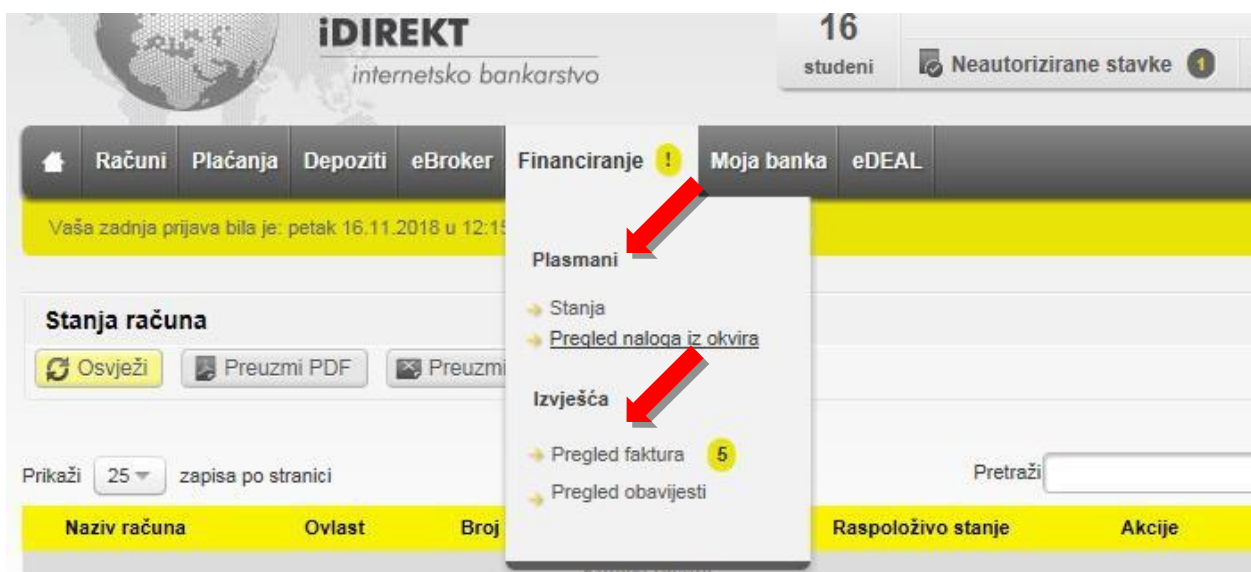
iDIREKT
internetsko bankarstvo

16
studeni

Neautorizirane stavke 1

Računi Plaćanja Depoziti eBroker Financiranje ! Moja banka eDEAL

Vaša zadnja prijava bila je: petak 16.11.2018 u 12:15

Plasmani

Stanja
Pregled naloga iz okvira

Izvješća

Pregled faktura 5
Pregled obavijesti

Stanja računa

Osvježi Preuzmi PDF Preuzmi

Prikaži 25 zapisa po stranici

Pretraži

| Naziv računa | Ovlast | Broj | Raspoloživo stanje | Akcije |
|---|---|---|---|---|